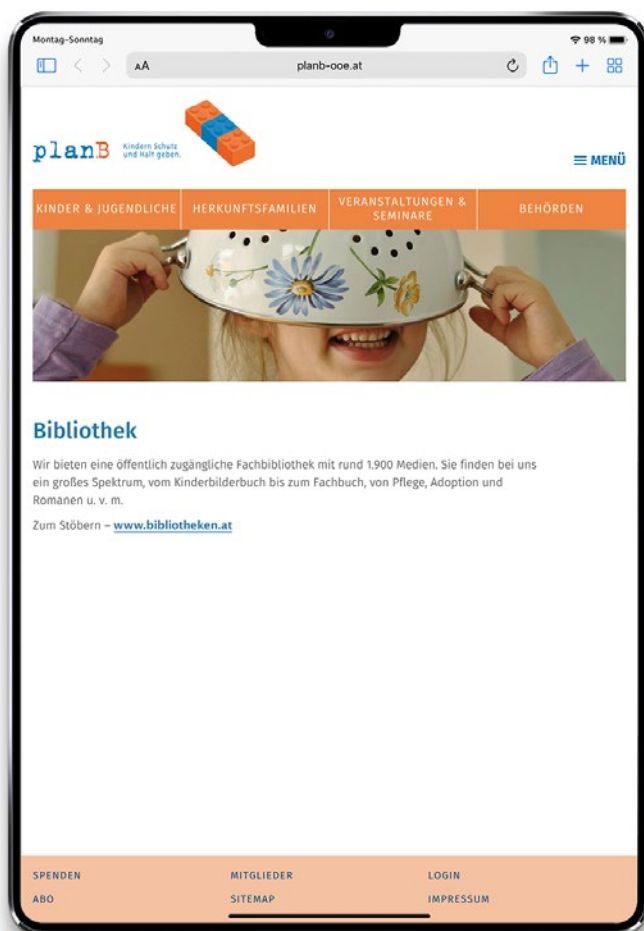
Montag-Sonntag

98 %

AA

planb-ooe.at

planB Kindern Schutz und Halt geben.

≡ MENÜ

KINDER & JUGENDLICHE

HERKUNFTSFAMILIEN

VERANSTALTUNGEN & SEMINARE

BEHÖRDEN

Bibliothek

Wir bieten eine öffentlich zugängliche Fachbibliothek mit rund 1.900 Medien. Sie finden bei uns ein großes Spektrum, vom Kinderbilderbuch bis zum Fachbuch, von Pflege, Adoption und Romanen u. v. m.

Zum Stöbern – www.bibliotheken.at

SPENDEN

ABO

MITGLIEDER

SITEMAP

LOGIN

IMPRESSUM